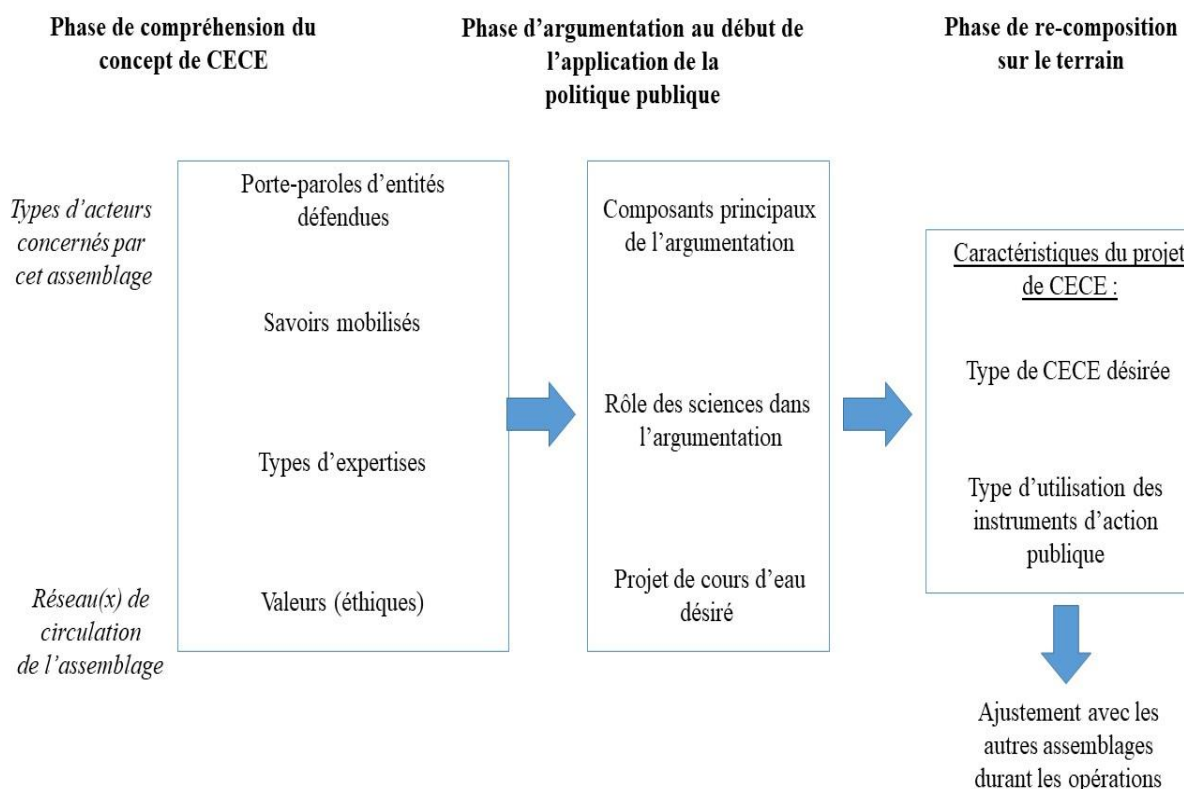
Phase de compréhension du concept de CECE

Phase d'argumentation au début de l'application de la politique publique

Phase de re-composition sur le terrain

Types d'acteurs concernés par cet assemblage

Réseau(x) de circulation de l'assemblage

Porte-paroles d'entités défendues

Savoirs mobilisés

Types d'expertises

Valeurs (éthiques)

Composants principaux de l'argumentation

Rôle des sciences dans l'argumentation

Projet de cours d'eau désiré

Caractéristiques du projet de CECE :

Type de CECE désirée

Type d'utilisation des instruments d'action publique

Ajustement avec les autres assemblages durant les opérations